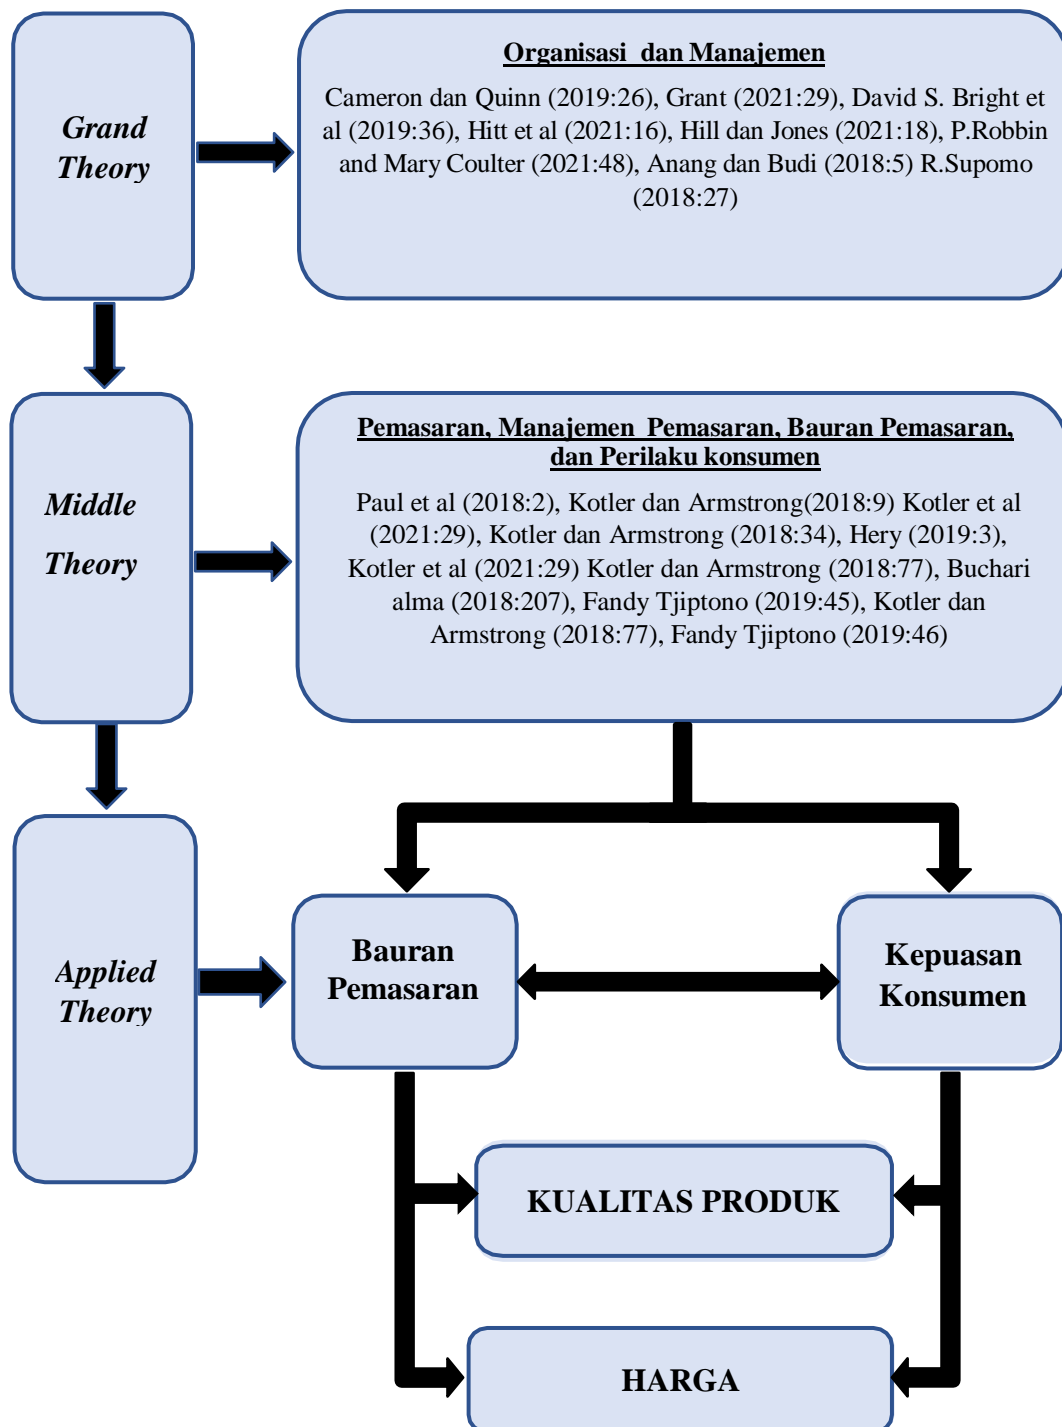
Grand Theory

Organisasi dan Manajemen

Cameron dan Quinn (2019:26), Grant (2021:29), David S. Bright et al (2019:36), Hitt et al (2021:16), Hill dan Jones (2021:18), P.Robbin and Mary Coulter (2021:48), Anang dan Budi (2018:5) R.Supomo (2018:27)

Middle Theory

Pemasaran, Manajemen Pemasaran, Bauran Pemasaran, dan Perilaku konsumen

Paul et al (2018:2), Kotler dan Armstrong(2018:9) Kotler et al (2021:29), Kotler dan Armstrong (2018:34), Hery (2019:3), Kotler et al (2021:29) Kotler dan Armstrong (2018:77), Buchari alma (2018:207), Fandy Tjiptono (2019:45), Kotler dan Armstrong (2018:77), Fandy Tjiptono (2019:46)

Applied Theory

Bauran Pemasaran

Kepuasan Konsumen

KUALITAS PRODUK

HARGA